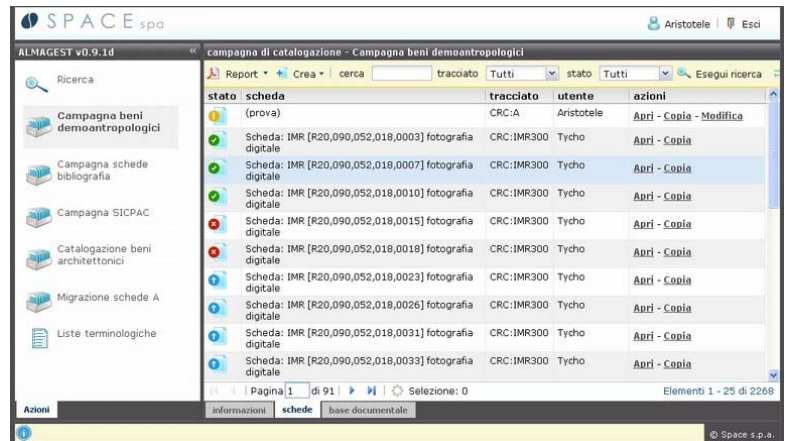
SPACE spa

Aristotele | Esci

ALMAGEST v0.9.1d

Ricerca

Campagna beni demoantropologici

Campagna schede bibliografia

Campagna SICPAC

Catalogazione beni architettonici

Migrazione schede A

Liste terminologiche

Azioni

campagna di catalogazione - Campagna beni demoantropologici

Report ▾ Crea ▾ | cerca tracciato Tutti stato Tutti Esegui ricerca

| stato | scheda | tracciato | utente | azioni |
|---|---|---|---|---|
| | (prova) | CRC:A | Aristotele | Apri - Copia - Modifica |
| | Scheda: IMR [R20,090,052,018,0003] fotografia digitale | CRC:IMR300 | Tycho | Apri - Copia |
| | Scheda: IMR [R20,090,052,018,0007] fotografia digitale | CRC:IMR300 | Tycho | Apri - Copia |
| | Scheda: IMR [R20,090,052,018,0010] fotografia digitale | CRC:IMR300 | Tycho | Apri - Copia |
| | Scheda: IMR [R20,090,052,018,0015] fotografia digitale | CRC:IMR300 | Tycho | Apri - Copia |
| | Scheda: IMR [R20,090,052,018,0018] fotografia digitale | CRC:IMR300 | Tycho | Apri - Copia |
| | Scheda: IMR [R20,090,052,018,0023] fotografia digitale | CRC:IMR300 | Tycho | Apri - Copia |
| | Scheda: IMR [R20,090,052,018,0026] fotografia digitale | CRC:IMR300 | Tycho | Apri - Copia |
| | Scheda: IMR [R20,090,052,018,0031] fotografia digitale | CRC:IMR300 | Tycho | Apri - Copia |
| | Scheda: IMR [R20,090,052,018,0033] fotografia digitale | CRC:IMR300 | Tycho | Apri - Copia |

Pagina 1 di 91 | Selezione: 0

Elementi 1 - 25 di 2268

informazioni schede base documentale

© Space s.p.a.